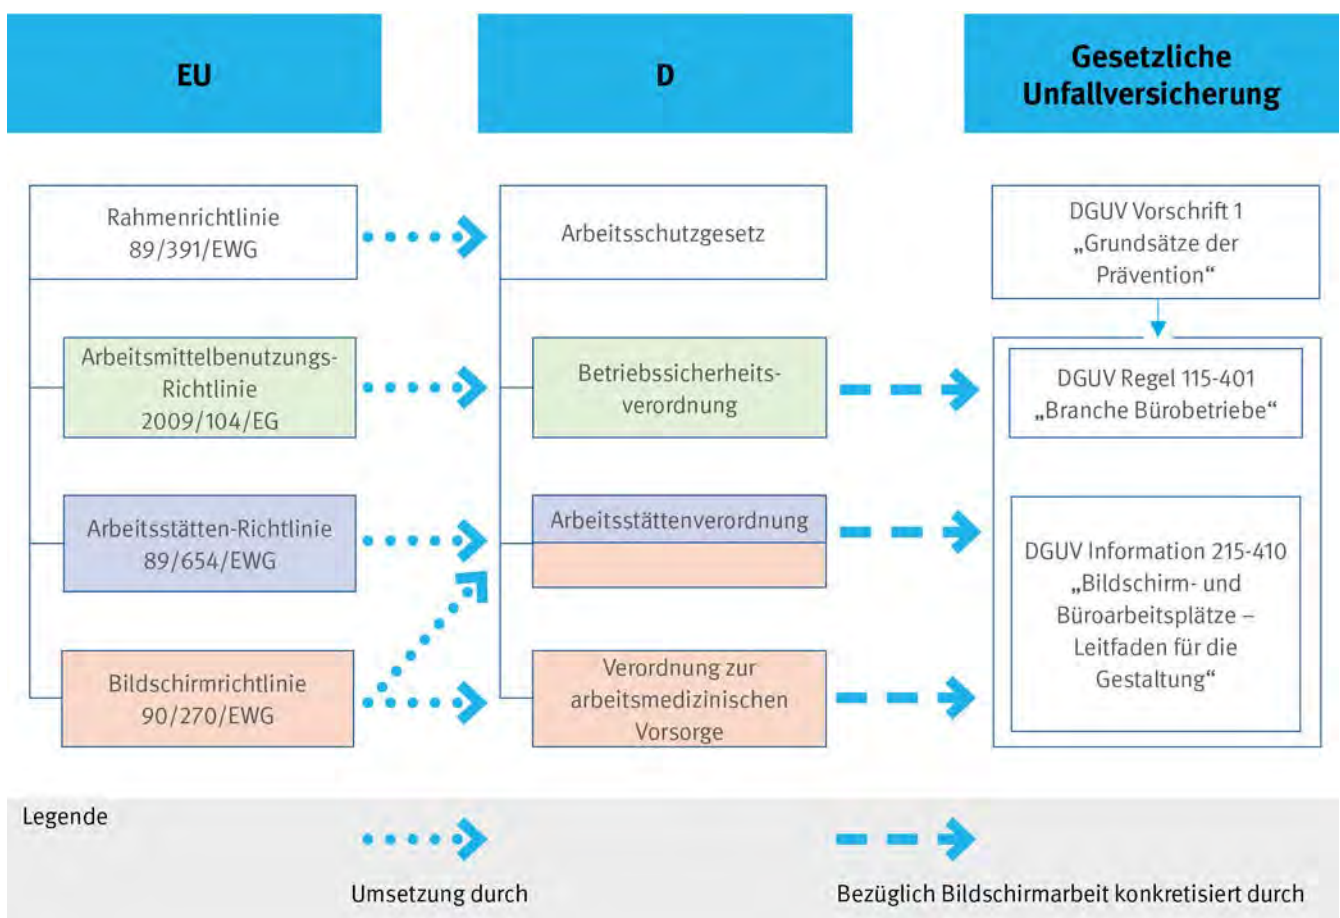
EU

D

Gesetzliche Unfallversicherung

Rahmenrichtlinie 89/391/EWG

Arbeitsmittelbenutzungs-Richtlinie 2009/104/EG

Arbeitsstätten-Richtlinie 89/654/EWG

Bildschirmrichtlinie 90/270/EWG

Arbeitsschutzgesetz

Betriebssicherheitsverordnung

Arbeitsstättenverordnung

Verordnung zur arbeitsmedizinischen Vorsorge

DGUV Vorschrift 1 „Grundsätze der Prävention"

DGUV Regel 115-401 „Branche Bürobetriebe"

DGUV Information 215-410 „Bildschirm- und Büroarbeitsplätze – Leitfaden für die Gestaltung"

Legende

Umsetzung durch

Bezüglich Bildschirmarbeit konkretisiert durch